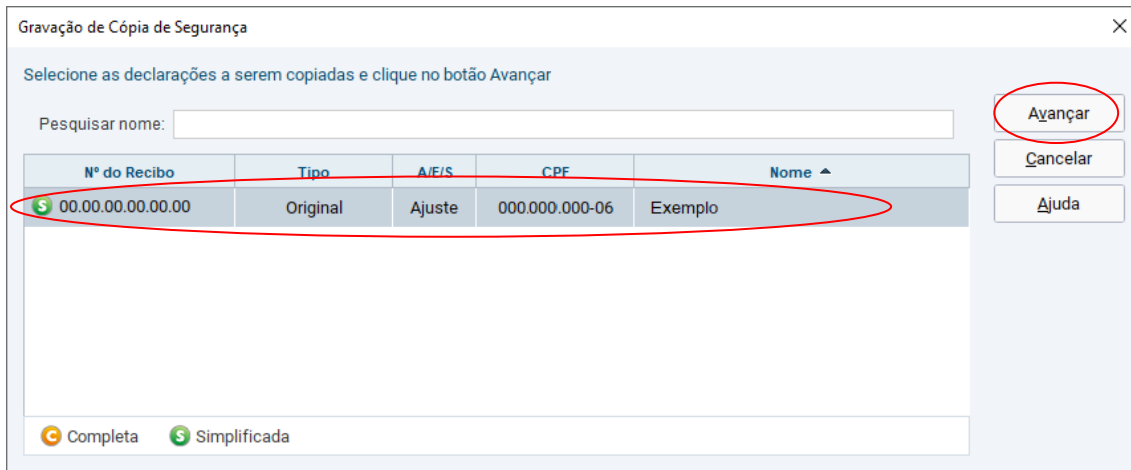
Gravação de Cópia de Segurança

Selecione as declarações a serem copiadas e clique no botão Avançar

Pesquisar nome:

| Nº do Recibo | Tipo | A/E/S | CPF | Nome ▲ |
|---|---|---|---|---|
| S 00.00.00.00.00.00 | Original | Ajuste | 000.000.000-06 | Exemplo |

C Completa S Simplificada

Avançar
Cancelar
Ajuda